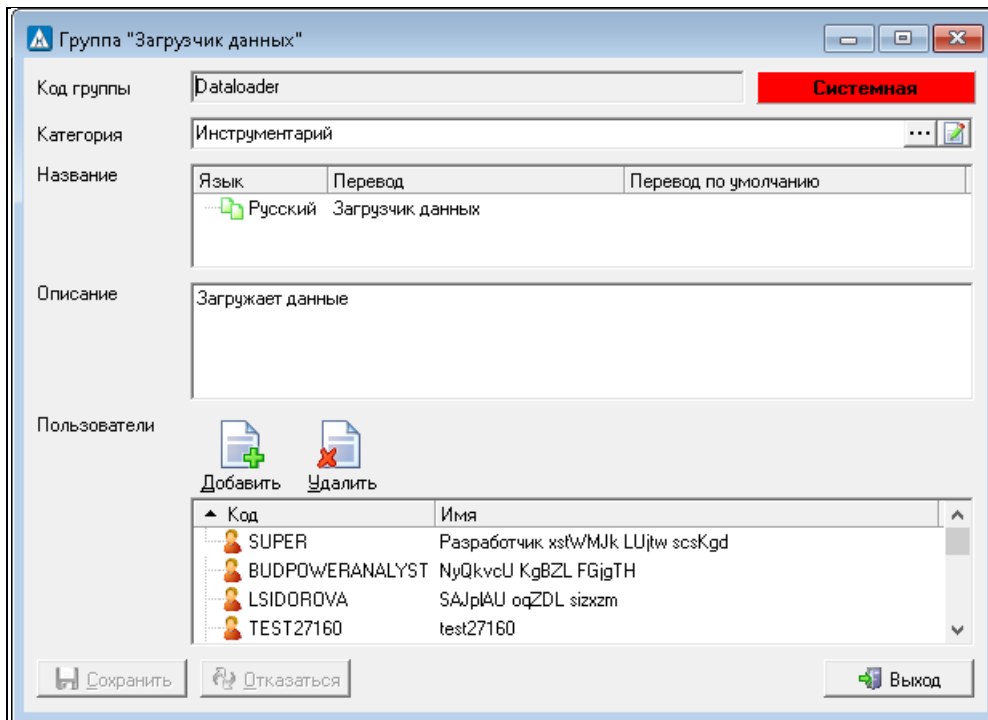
Группа "Загрузчик данных"

Код группы Dataloader Системная

Категория Инструментарий

Название

| Язык | Перевод | Перевод по умолчанию |
|---|---|---|
| Русский | Загрузчик данных | |

Описание Загружает данные

Пользователи

Добавить Удалить

| Код | Имя |
|---|---|
| SUPER | Разработчик xsfWMJk LUjtw scsKgd |
| BUDPOWERANALYST | NyQkvcU KgBZL FGjgTH |
| LSIDOROVA | SAJplAU oqZDL sizxzm |
| TEST27160 | test27160 |

Сохранить Отказаться Выход